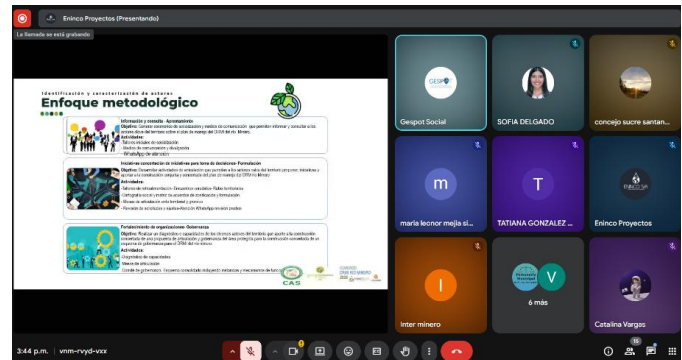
Eninco Proyectos (Presentando)

La llamada se está grabando

Identificación y caracterización de actores
Enfoque metodológico

Información y consulta - Aprestamiento
Objetivo: Generar escenarios de socialización y medios de comunicación que permitan informar y consultar a los actores clave del territorio sobre el plan de manejo del DRMI del río Minero.
Actividades:
- Talleres virtuales de socialización
- Medios de comunicación y divulgación
- WhatsApp de atención

Iniciativas concertación de iniciativas para toma de decisiones- Formulación
Objetivo: Desarrollar actividades de articulación que permitan a los actores clave del territorio proponer, debatir y aportar a la construcción conjunta y concertada del plan de manejo del DRMI río Minero.
Actividades:
- Talleres de retroalimentación - Encuentros sectoriales - Rutas territoriales
- Cartografía social y mesas de concertación y formulación
- Mesas de articulación ante territorial y grupos
- Formatos de propuestas y registros - Atención WhatsApp en redes pendías

Fortalecimiento de organizaciones - Gobernanza
Objetivo: Analizar las disposiciones y capacidades de los diferentes actores del territorio que aporten a la construcción consensuada de una propuesta de articulación y gobernanza del área protegida para la conservación concertada de un esquema de gobernanza para el DRMI del río Minero.
Actividades:
- Diagnóstico de capacidades
- Mesas de articulación
- Comité de gobernanza - Esquema consolidado incluyendo instancias y mecanismos de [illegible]

CAS

Gespot Social
SOFIA DELGADO
concejo sucre santan...
m
maria leonor mejia si...
T
TATIANA GONZALEZ ...
Eninco Proyectos
I
inter minero
V
6 más
Catalina Vargas

3:44 p.m. | vnm-rvyd-vxx
15